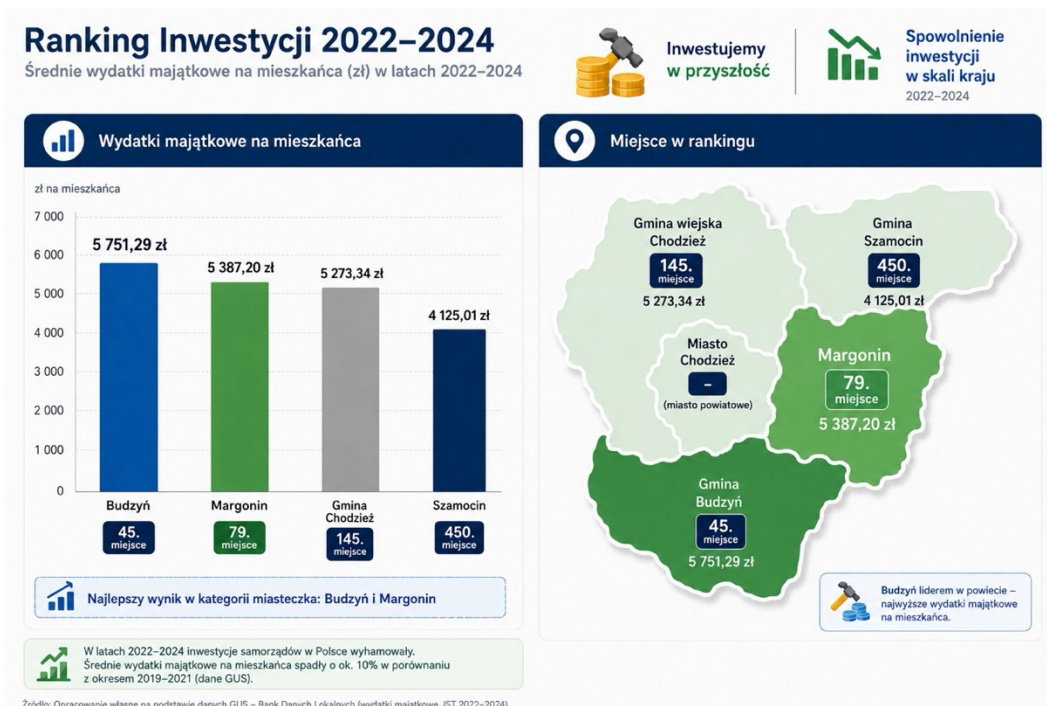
Ranking Inwestycji 2022–2024

Średnie wydatki majątkowe na mieszkańca (zł) w latach 2022–2024

Inwestujemy w przyszłość

Spowolnienie inwestycji w skali kraju
2022–2024

Wydatki majątkowe na mieszkańca

zł na mieszkańca

7 000
6 000
5 000
4 000
3 000
2 000
1 000
0

5 751,29 zł
5 387,20 zł
5 273,34 zł
4 125,01 zł

Budzyń
45. miejsce

Margonin
79. miejsce

Gmina Chodzież
145. miejsce

Szamocin
450. miejsce

Najlepszy wynik w kategorii miasteczka: Budzyń i Margonin

Miejsce w rankingu

Gmina wiejska Chodzież
145. miejsce
5 273,34 zł

Gmina Szamocin
450. miejsce
4 125,01 zł

Miasto Chodzież
–
(miasto powiatowe)

Margonin
79. miejsce
5 387,20 zł

Gmina Budzyń
45. miejsce
5 751,29 zł

Budzyń liderem w powiecie – najwyższe wydatki majątkowe na mieszkańca.

W latach 2022–2024 inwestycje samorządów w Polsce wyhamowały. Średnie wydatki majątkowe na mieszkańca spadły o ok. 10% w porównaniu z okresem 2019–2021 (dane GUS).

Źródło: Opracowanie własne na podstawie danych GUS – Bank Danych Lokalnych (wydatki majątkowe JST 2022–2024)